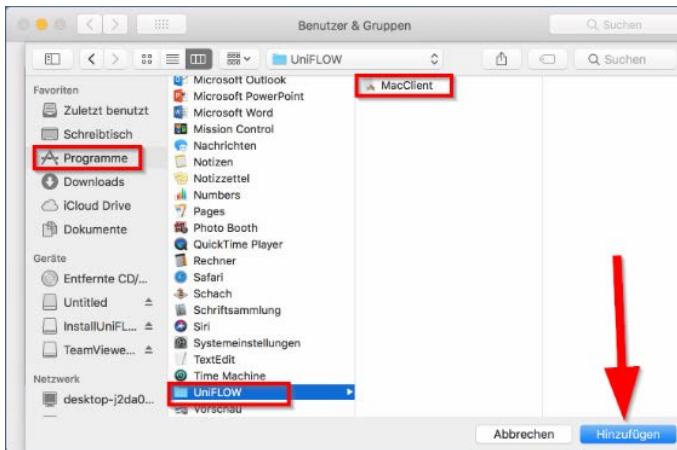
Benutzer & Gruppen

Suchen

UniFLOW

Suchen

Favoriten

Zuletzt benutzt

Schreibtisch

Programme

Downloads

iCloud Drive

Dokumente

Geräte

Entfernte CD/...

Untitled

InstallUniFL...

TeamViewe...

Netzwerk

desktop-j2da0...

Microsoft Outlook

Microsoft PowerPoint

Microsoft Word

Mission Control

Nachrichten

Notizen

Notizzettel

Numbers

Pages

Photo Booth

QuickTime Player

Rechner

Safari

Schach

Schriftsammlung

Siri

Systemeinstellungen

TextEdit

Time Machine

UniFLOW

Vorschau

MacClient

Abbrechen

Hinzufügen